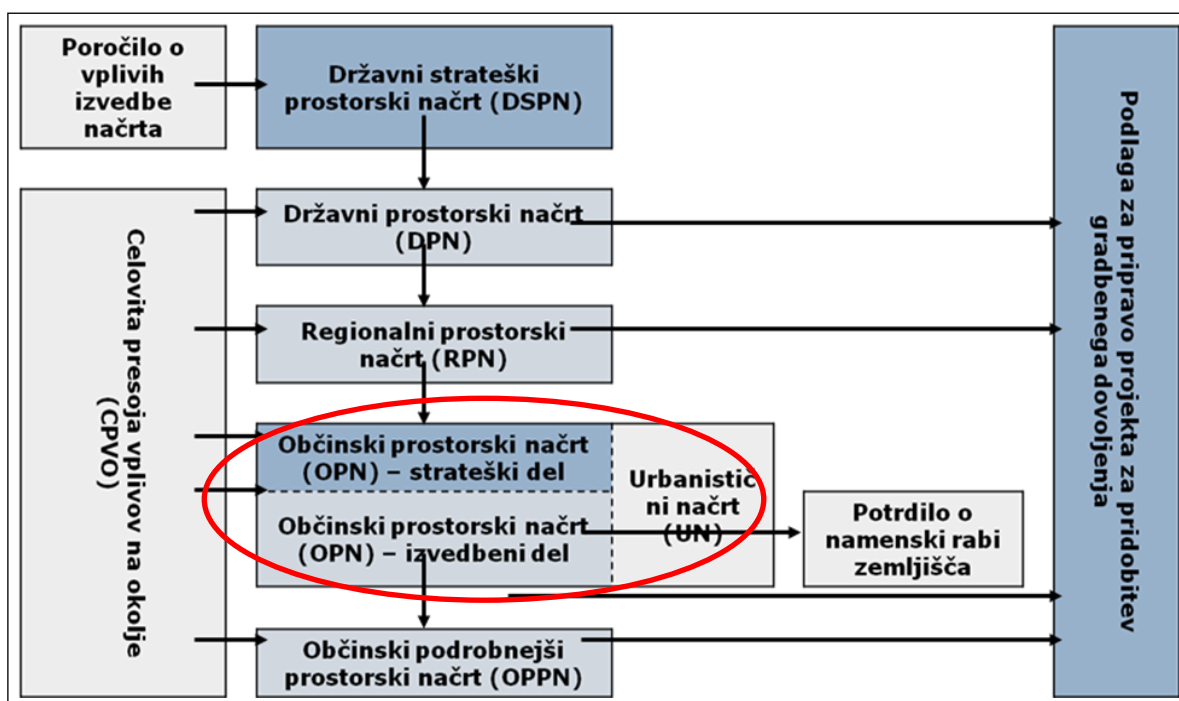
Poročilo o vplivih izvedbe načrta

Državni strateški prostorski načrt (DSPN)

Celovita presoja vplivov na okolje (CPVO)

Državni prostorski načrt (DPN)

Regionalni prostorski načrt (RPN)

Občinski prostorski načrt (OPN) – strateški del

Občinski prostorski načrt (OPN) – izvedbeni del

Urbanistični načrt (UN)

Potrdilo o namenski rabi zemljišča

Občinski podrobnejši prostorski načrt (OPPN)

Podlaga za pripravo projekta za pridobitev gradbenega dovoljenja